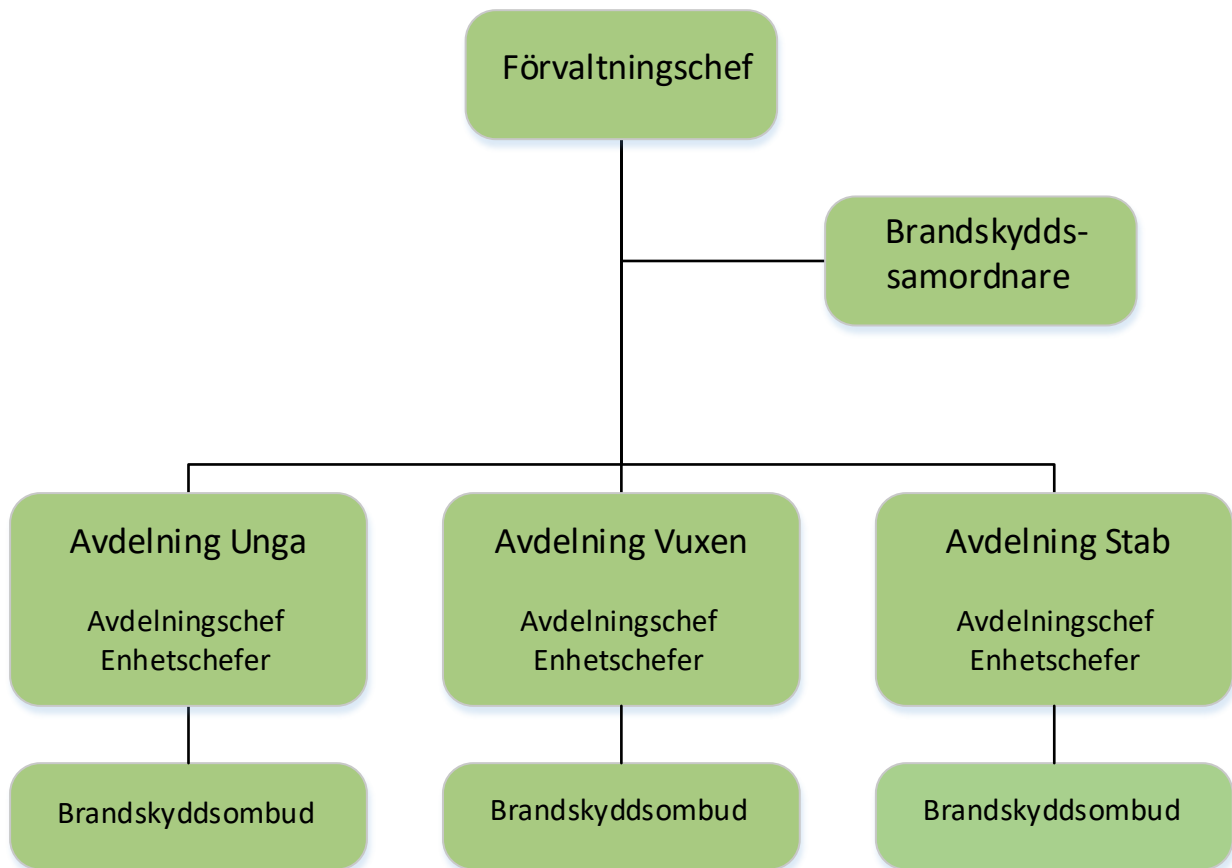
Förvaltningschef

Brandskydds-samordnare

Avdelning Unga

Avdelningschef
Enhetschefer

Avdelning Vuxen

Avdelningschef
Enhetschefer

Avdelning Stab

Avdelningschef
Enhetschefer

Brandskyddsombud

Brandskyddsombud

Brandskyddsombud